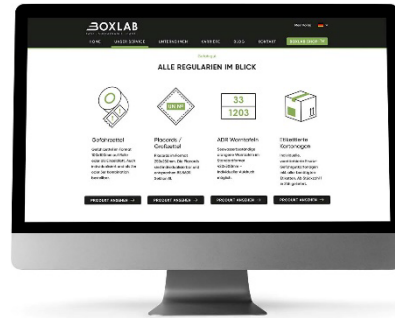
BOXLAB

HOME UNSER SERVICE UNTERNEHMEN ANFRAGE BLOG KONTAKT BOXLAB SHOP

ALLE REGULARIEN IM BLICK

UN 1993

33
1203

Gefahrgutetiketten

Placards / Großzettel

ADR Warntafeln

Etikettierte Kartonagen

PRODUKT ANSEHEN →

PRODUKT ANSEHEN →

PRODUKT ANSEHEN →

PRODUKT ANSEHEN →